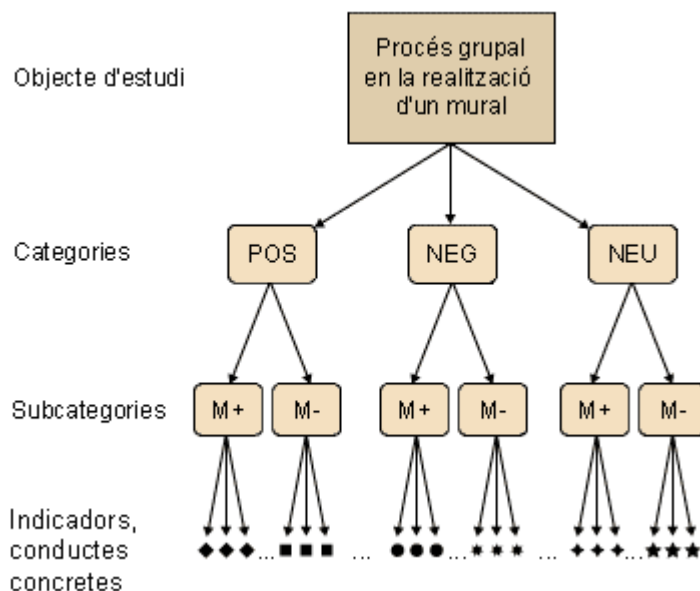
Objecte d'estudi

Procés grupal en la realització d'un mural

Categories

POS

NEG

NEU

Subcategories

M+

M-

M+

M-

M+

M-

Indicadors, conductes concretes

◆◆◆... ■■■ ... ●●●... \* \* \* ... ✦✦✦... ★★★